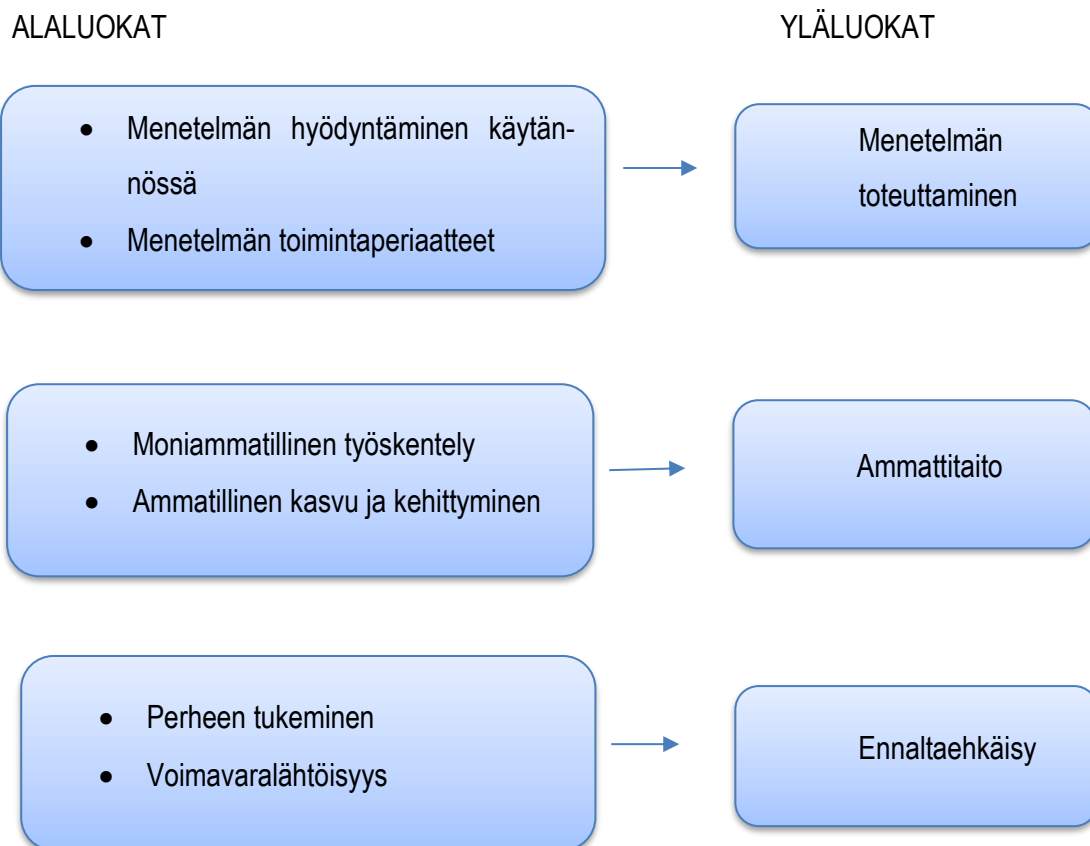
ALALUOKAT

YLÄLUOKAT

- Menetelmän hyödyntäminen käytännössä
- Menetelmän toimintaperiaatteet

Menetelmän toteuttaminen

- Moniammatillinen työskentely
- Ammatillinen kasvu ja kehittyminen

Ammattitaito

- Perheen tukeminen
- Voimavaralähtöisyys

Ennaltaehkäisy